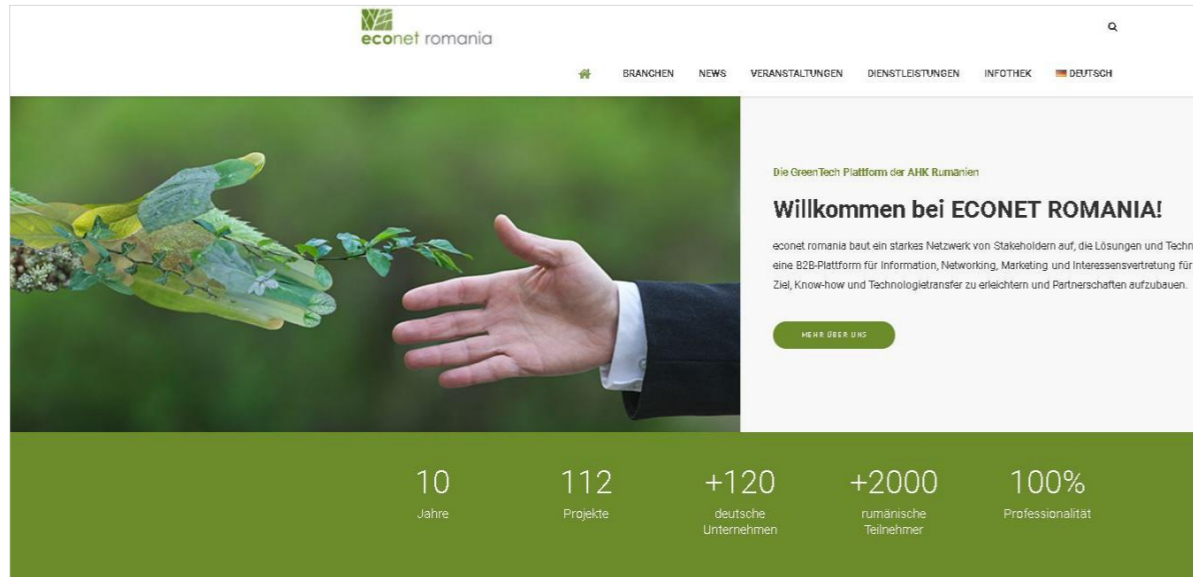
econet romania

BRANCHEN NEWS VERANSTALTUNGEN DIENSTLEISTUNGEN INFOTHEK DEUTSCH

Die GreenTech Plattform der AHK Rumänien

Willkommen bei ECONET ROMANIA!

econet romania baut ein starkes Netzwerk von Stakeholdern auf, die Lösungen und Techn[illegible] eine B2B-Plattform für Information, Networking, Marketing und Interessensvertretung für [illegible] Ziel, Know-how und Technologietransfer zu erleichtern und Partnerschaften aufzubauen.

MEHR ÜBER UNS

10
Jahre

112
Projekte

+120
deutsche Unternehmen

+2000
rumänische Teilnehmer

100%
Professionalität